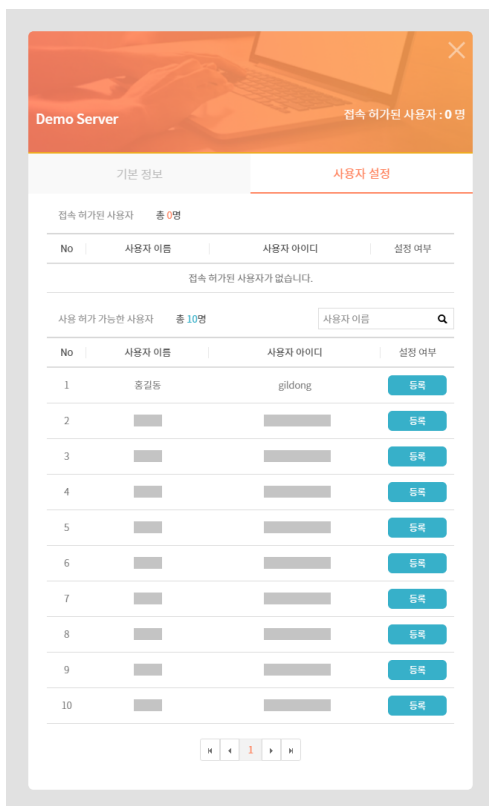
Demo Server

접속 허가된 사용자 : 0 명

기본 정보

사용자 설정

접속 허가된 사용자 총 0명

| No | 사용자 이름 | 사용자 아이디 | 설정 여부 |
|---|---|---|---|
| 접속 허가된 사용자가 없습니다. | | | |

사용 허가 가능한 사용자 총 10명

사용자 이름

| No | 사용자 이름 | 사용자 아이디 | 설정 여부 |
|---|---|---|---|
| 1 | 홍길동 | gildong | 등록 |
| 2 | | | 등록 |
| 3 | | | 등록 |
| 4 | | | 등록 |
| 5 | | | 등록 |
| 6 | | | 등록 |
| 7 | | | 등록 |
| 8 | | | 등록 |
| 9 | | | 등록 |
| 10 | | | 등록 |

1